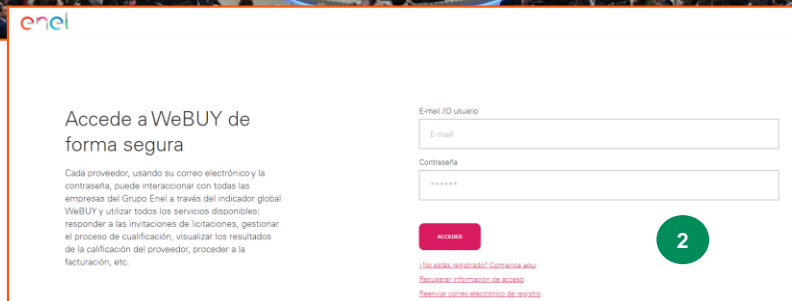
enel

Accede a WeBUY de forma segura

Cada proveedor, usando su correo electrónico y la contraseña, puede interaccionar con todas las empresas del Grupo Enel a través del indicador global WeBUY y utilizar todos los servicios disponibles: responder a las invitaciones de licitaciones, gestionar el proceso de cualificación, visualizar los resultados de la calificación del proveedor, proceder a la facturación, etc.

E-mail /ID usuario

E-mail

Contraseña

******

ACCEDER

2

¿No estás registrado? Comience aquí

Recuperar información de acceso

Reenviar correo electrónico de registro